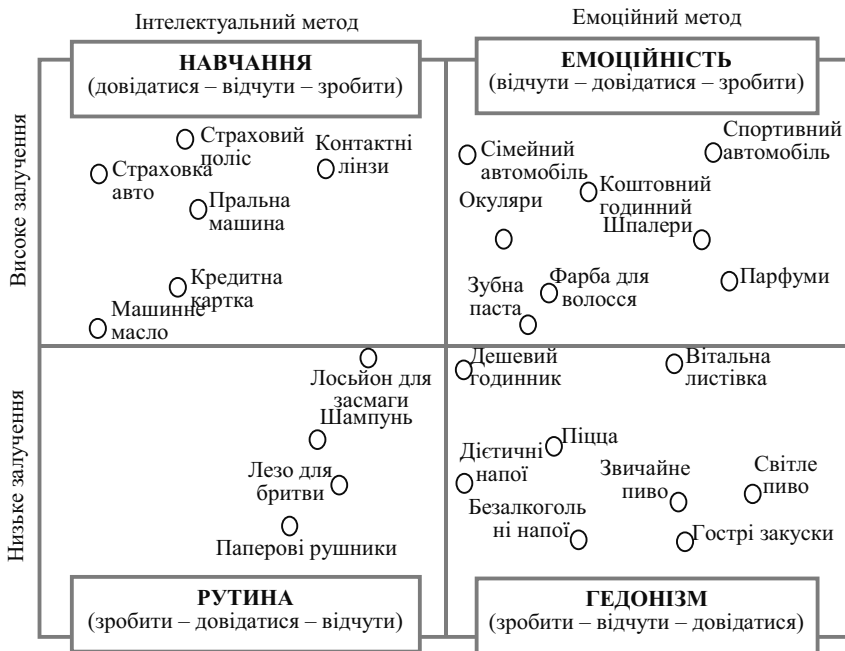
Інтелектуальний метод

Емоційний метод

НАВЧАННЯ
(довідатися – відчути – зробити)

ЕМОЦІЙНІСТЬ
(відчути – довідатися – зробити)

Високе залучення

Страховий поліс

Контактні лінзи

Страховка авто

Пральна машина

Кредитна картка

Машинне масло

Сімейний автомобіль

Спортивний автомобіль

Коштовний годинник

Окуляри

Шпалери

Зубна паста

Фарба для волосся

Парфуми

Низьке залучення

Лосьйон для засмаги

Шампунь

Лезо для бритви

Паперові рушники

Дешевий годинник

Вітальна листівка

Дієтичні напої

Піцца

Звичайне пиво

Світле пиво

Безалкогольні напої

Гострі закуски

РУТИНА
(зробити – довідатися – відчути)

ГЕДОНІЗМ
(зробити – відчути – довідатися)